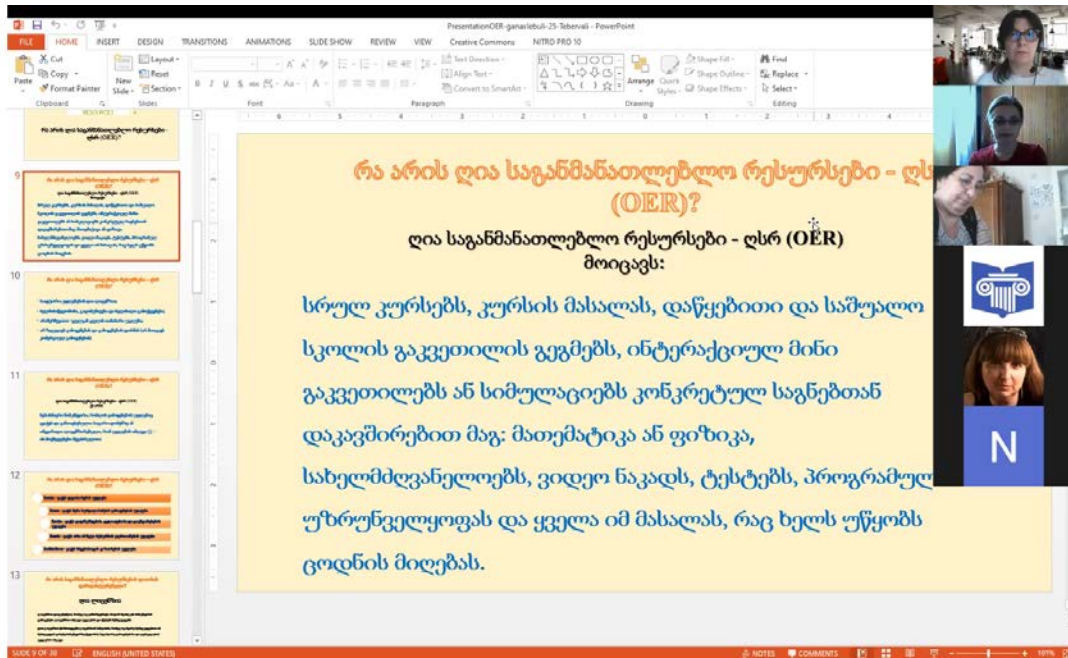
PresentationOER-ganarlebuli-25-Tebervali - PowerPoint

FILE HOME INSERT DESIGN TRANSITIONS ANIMATIONS SLIDE SHOW REVIEW VIEW Creative Commons NITRO PRO 10

Cut Copy Format Painter Paste New Slide Layout Reset Section Clipboard Slides Font Paragraph Text Direction Align Text Convert to SmartArt Arrange Quick Styles Shape Fill Shape Outline Shape Effects Drawing Find Replace Select Editing

რა არის ღია საგანმანათლებლო რესურსები - ღს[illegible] (OER)?

ღია საგანმანათლებლო რესურსები - ღსრ (OER) მოიცავს:

სრულ კურსებს, კურსის მასალას, დაწყებითი და საშუალო სკოლის გაკვეთილის გეგმებს, ინტერაქციულ მინი გაკვეთილებს ან სიმულაციებს კონკრეტულ საგნებთან დაკავშირებით მაგ: მათემატიკა ან ფიზიკა, სახელმძღვანელოებს, ვიდეო ნაკადს, ტესტებს, პროგრამულ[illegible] უზრუნველყოფას და ყველა იმ მასალას, რაც ხელს უწყობს ცოდნის მიღებას.

9 10 11 12 13

N

SLIDE 9 OF 30 ENGLISH (UNITED STATES) NOTES COMMENTS